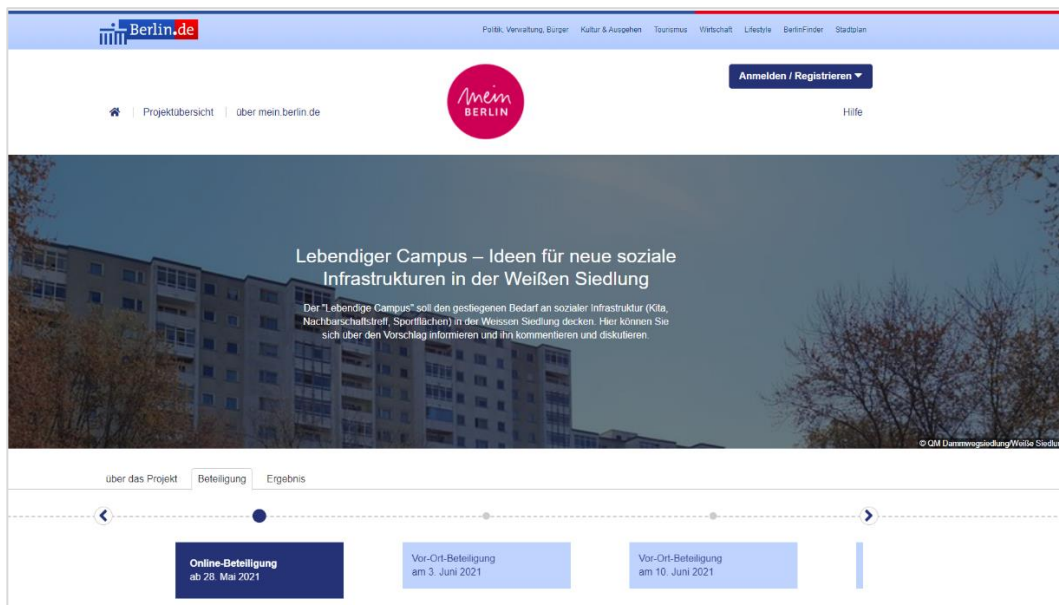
Berlin.de

Politik, Verwaltung, Bürger Kultur & Ausgehen Tourismus Wirtschaft Lifestyle BerlinFinder Stadtplan

Anmelden / Registrieren ▾

Projektübersicht | über mein.berlin.de

mein BERLIN

Hilfe

Lebendiger Campus – Ideen für neue soziale Infrastrukturen in der Weißen Siedlung

Der "Lebendige Campus" soll den gestiegenen Bedarf an sozialer Infrastruktur (Kita, Nachbarschaftstreff, Sportflächen) in der Weissen Siedlung decken. Hier können Sie sich über den Vorschlag informieren und ihn kommentieren und diskutieren.

© QM Dammwegsiedlung/Weiße Siedlu

über das Projekt Beteiligung Ergebnis

Online-Beteiligung ab 28. Mai 2021

Vor-Ort-Beteiligung am 3. Juni 2021

Vor-Ort-Beteiligung am 10. Juni 2021